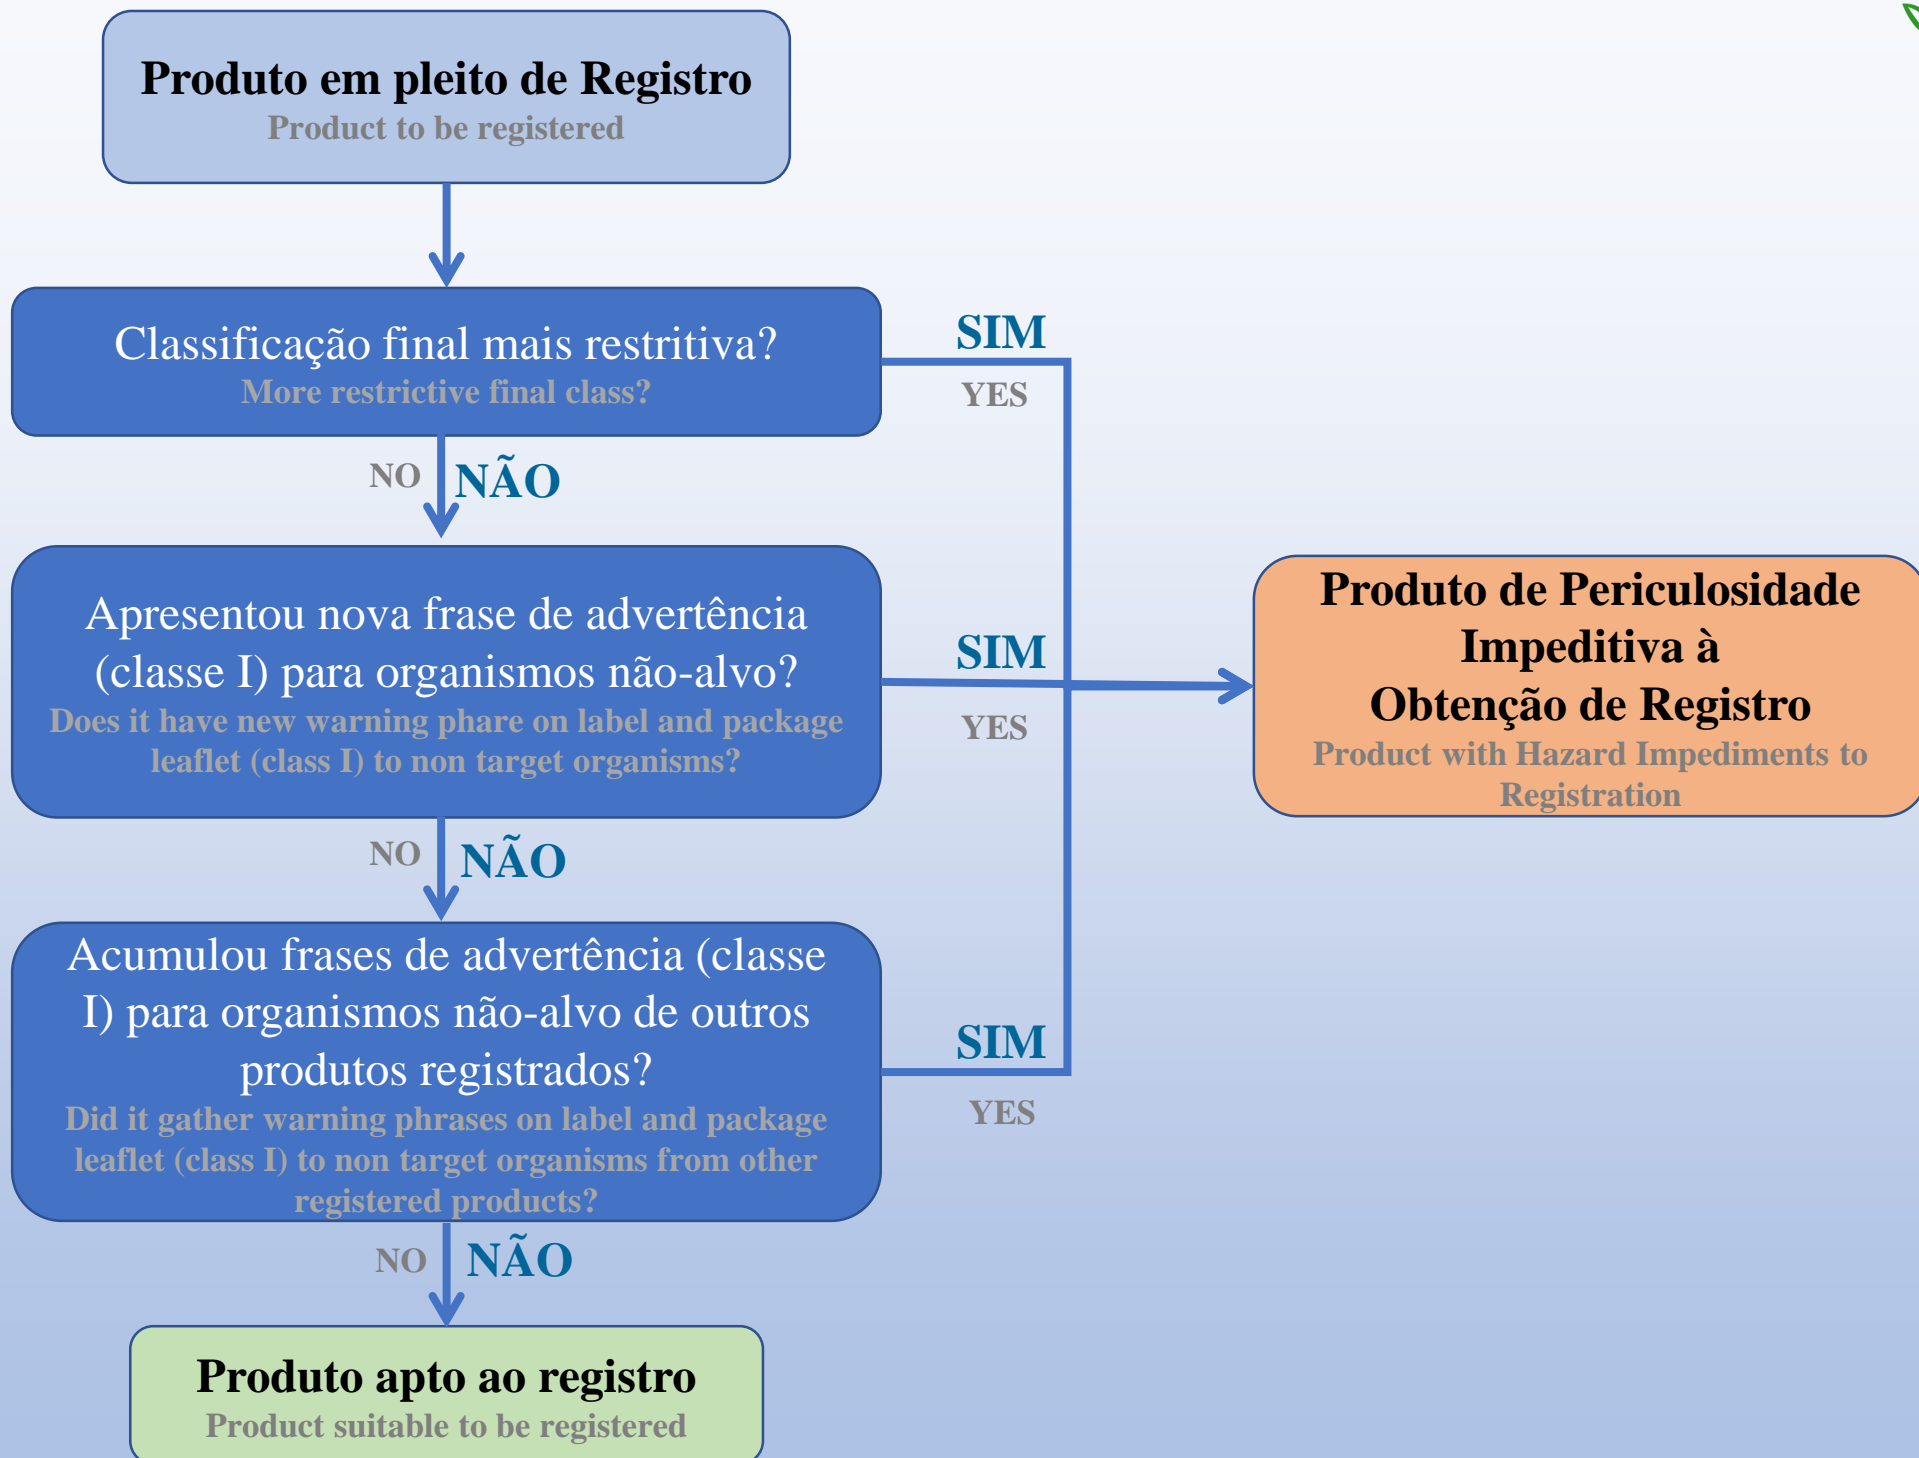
Produto em pleito de Registro
Product to be registered

Classificação final mais restritiva?
More restrictive final class?

SIM
YES

NO NÃO

Apresentou nova frase de advertência (classe I) para organismos não-alvo?
Does it have new warning phare on label and package leaflet (class I) to non target organisms?

SIM
YES

Produto de Periculosidade Impeditiva à Obtenção de Registro
Product with Hazard Impediments to Registration

NO NÃO

Acumulou frases de advertência (classe I) para organismos não-alvo de outros produtos registrados?
Did it gather warning phrases on label and package leaflet (class I) to non target organisms from other registered products?

SIM
YES

NO NÃO

Produto apto ao registro
Product suitable to be registered